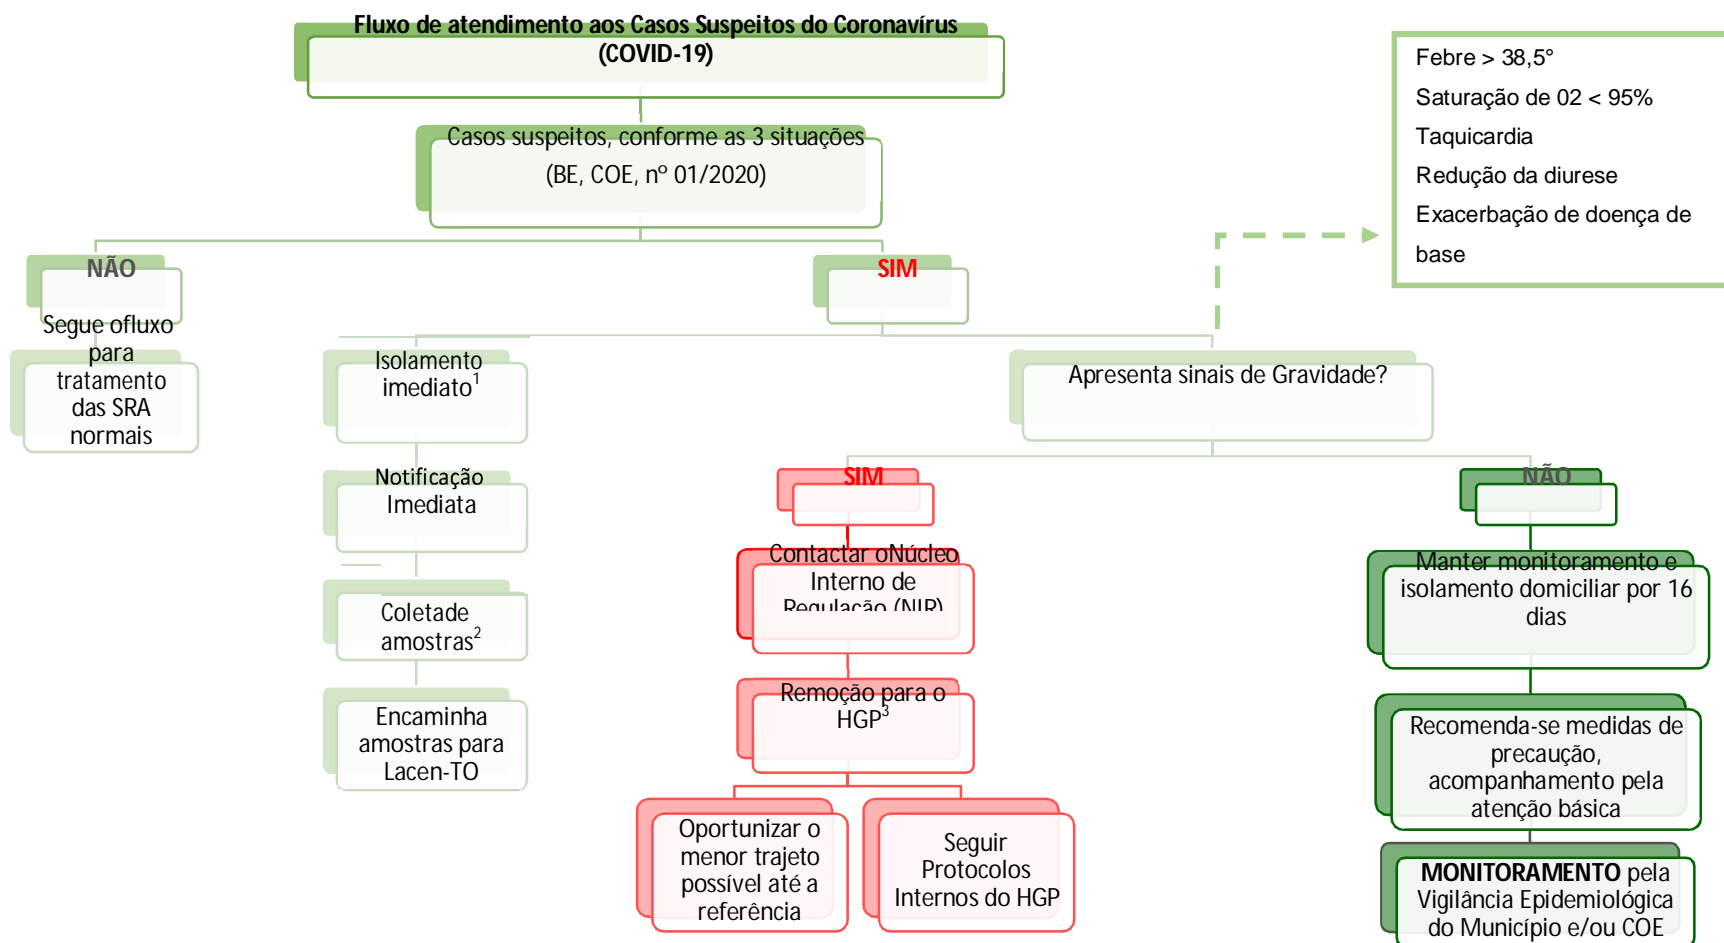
Fluxo de atendimento aos Casos Suspeitos do Coronavírus (COVID-19)

Casos suspeitos, conforme as 3 situações (BE, COE, nº 01/2020)

Febre > 38,5°
Saturação de 02 < 95%
Taquicardia
Redução da diurese
Exacerbação de doença de base

NÃO

Segue ofluxo para tratamento das SRA normais

SIM

Isolamento imediato$^1$

Notificação Imediata

Coletade amostras$^2$

Encaminha amostras para Lacen-TO

Apresenta sinais de Gravidade?

SIM

Contactar oNúcleo Interno de Regulação (NIR)

Remoção para o HGP$^3$

Oportunizar o menor trajeto possível até a referência

Seguir Protocolos Internos do HGP

NÃO

Manter monitoramento e isolamento domiciliar por 16 dias

Recomenda-se medidas de precaução, acompanhamento pela atenção básica

MONITORAMENTO pela Vigilância Epidemiológica do Município e/ou COE